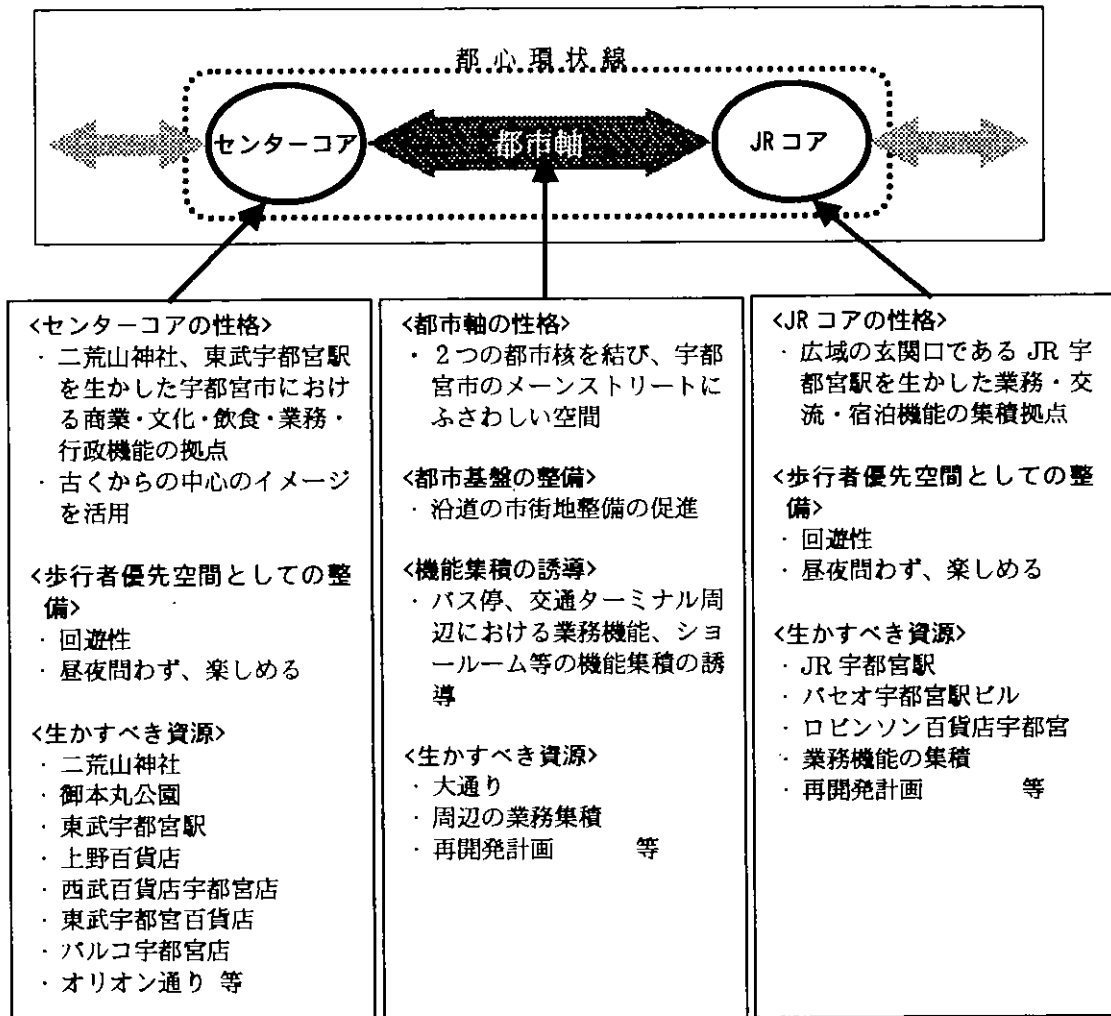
都心環状線

センターコア

都市軸

JR コア

<センターコアの性格>
· 二荒山神社、東武宇都宮駅を生かした宇都宮市における商業・文化・飲食・業務・行政機能の拠点
· 古くからの中心のイメージを活用

<歩行者優先空間としての整備>
· 回遊性
· 昼夜問わず、楽しめる

<生かすべき資源>
· 二荒山神社
· 御本丸公園
· 東武宇都宮駅
· 上野百貨店
· 西武百貨店宇都宮店
· 東武宇都宮百貨店
· パルコ宇都宮店
· オリオン通り 等

<都市軸の性格>
· 2つの都市核を結び、宇都宮市のメーンストリートにふさわしい空間

<都市基盤の整備>
· 沿道の市街地整備の促進

<機能集積の誘導>
· バス停、交通ターミナル周辺における業務機能、ショールーム等の機能集積の誘導

<生かすべき資源>
· 大通り
· 周辺の業務集積
· 再開発計画 等

<JR コアの性格>
· 広域の玄関口である JR 宇都宮駅を生かした業務・交流・宿泊機能の集積拠点

<歩行者優先空間としての整備>
· 回遊性
· 昼夜問わず、楽しめる

<生かすべき資源>
· JR 宇都宮駅
· パセオ宇都宮駅ビル
· ロビンソン百貨店宇都宮
· 業務機能の集積
· 再開発計画 等